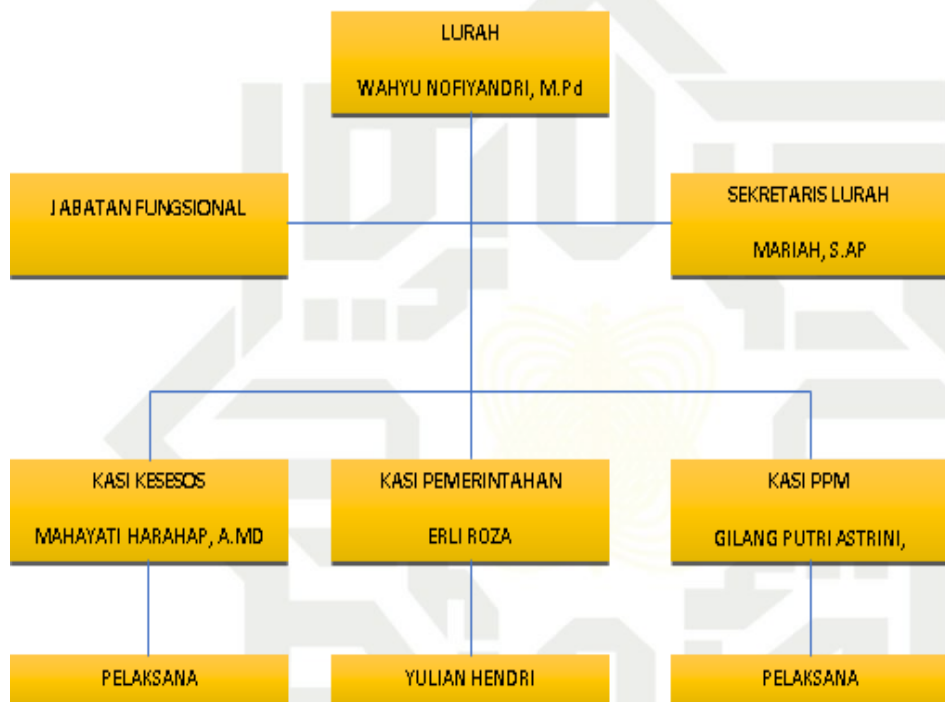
LURAH

WAHYU NOFIYANDRI, M.Pd

JABATAN FUNGSIONAL

SEKRETARIS LURAH

MARIAH, S.AP

KASI KESESOS

MAHAYATI HARAHAP, A.MD

KASI PEMERINTAHAN

ERLI ROZA

KASI PPM

GILANG PUTRI ASTRINI,

PELAKSANA

YULIAN HENDRI

PELAKSANA